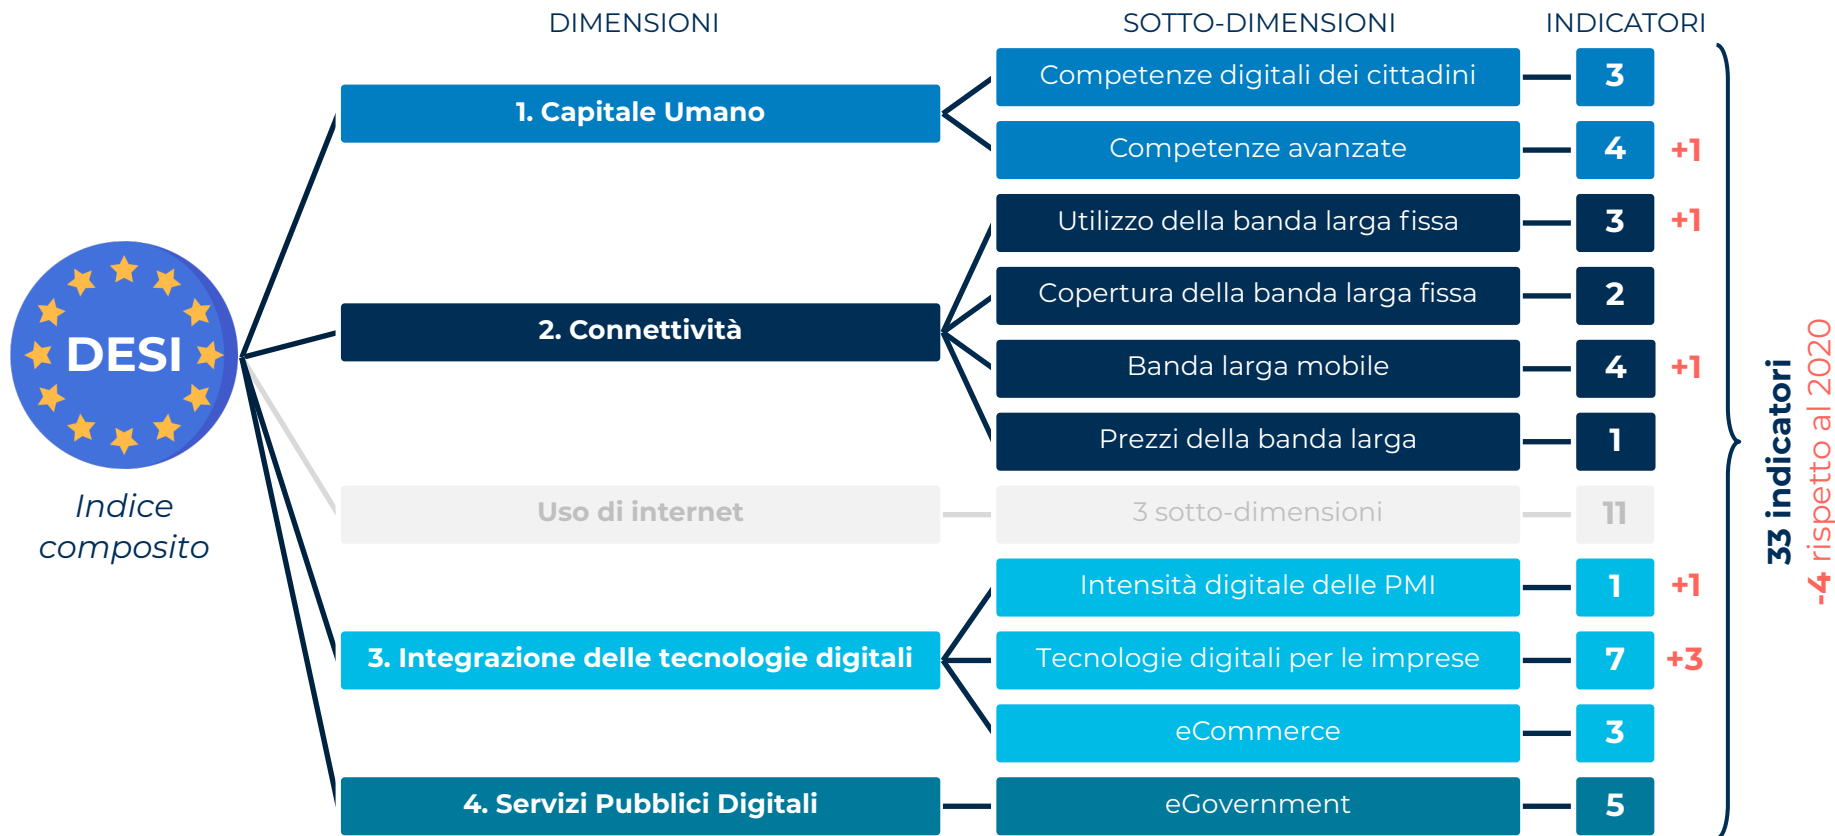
DIMENSIONI

SOTTO-DIMENSIONI

INDICATORI

DESI

Indice composito

1. Capitale Umano

Competenze digitali dei cittadini 3

Competenze avanzate 4 +1

2. Connettività

Utilizzo della banda larga fissa 3 +1

Copertura della banda larga fissa 2

Banda larga mobile 4 +1

Prezzi della banda larga 1

Uso di internet

3 sotto-dimensioni 11

3. Integrazione delle tecnologie digitali

Intensità digitale delle PMI 1 +1

Tecnologie digitali per le imprese 7 +3

eCommerce 3

4. Servizi Pubblici Digitali

eGovernment 5

33 indicatori
-4 rispetto al 2020